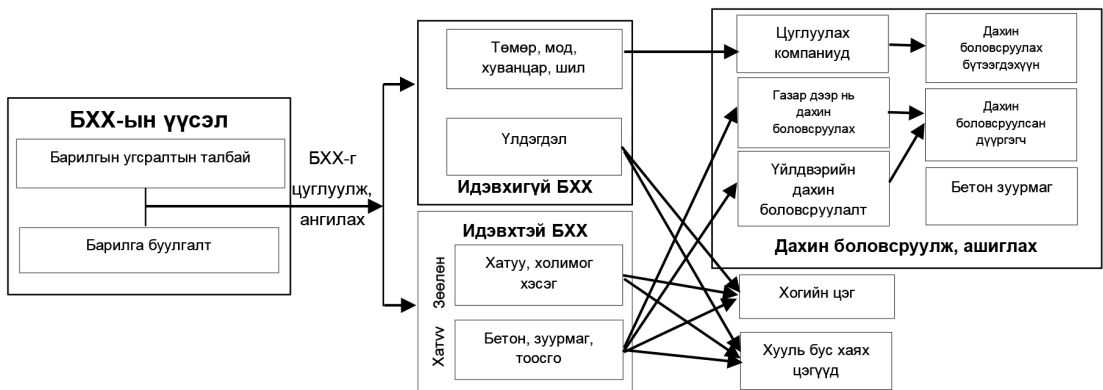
БХХ-ын үүсэл

Барилгын угсралтын талбай

Барилга буулгалт

БХХ-г цуглуулж, ангилах

Төмөр, мод, хуванцар, шил

Үлдэгдэл

Идэвхигүй БХХ

Идэвхтэй БХХ

Зөөлөн

Хатуу

Хатуу, холимог хэсэг

Бетон, зуурмаг, тоосго

Цуглуулах компаниуд

Газар дээр нь дахин боловсруулах

Үйлдвэрийн дахин боловсруулалт

Дахин боловсруулах бүтээгдэхүүн

Дахин боловсруулсан дүүргэгч

Бетон зуурмаг

Дахин боловсруулж, ашиглах

Хогийн цэг

Хууль бус хаях цэгүүд